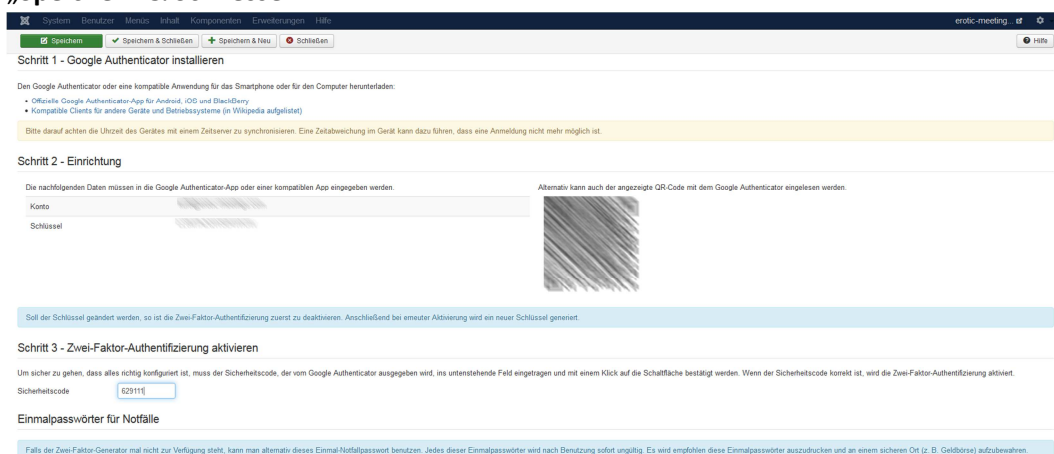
System Benutzer Menüs Inhalt Komponenten Erweiterungen Hilfe

erotic-meeting...

Speichern | Speichern & Schließen | Speichern & Neu | Schließen

Hilfe

Schritt 1 - Google Authenticator installieren

Den Google Authenticator oder eine kompatible Anwendung für das Smartphone oder für den Computer herunterladen:

• Offizielle Google Authenticator-App für Android, iOS und BlackBerry
• Kompatible Clients für andere Geräte und Betriebssysteme (in Wikipedia aufgelistet)

Bitte darauf achten die Uhrzeit des Gerätes mit einem Zeitserver zu synchronisieren. Eine Zeitabweichung im Gerät kann dazu führen, dass eine Anmeldung nicht mehr möglich ist.

Schritt 2 - Einrichtung

Die nachfolgenden Daten müssen in die Google Authenticator-App oder einer kompatiblen App eingegeben werden.

Alternativ kann auch der angezeigte QR-Code mit dem Google Authenticator eingelesen werden.

Konto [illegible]

Schlüssel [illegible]

Soll der Schlüssel geändert werden, so ist die Zwei-Faktor-Authentifizierung zuerst zu deaktivieren. Anschließend bei erneuter Aktivierung wird ein neuer Schlüssel generiert.

Schritt 3 - Zwei-Faktor-Authentifizierung aktivieren

Um sicher zu gehen, dass alles richtig konfiguriert ist, muss der Sicherheitscode, der vom Google Authenticator ausgegeben wird, ins untenstehende Feld eingetragen und mit einem Klick auf die Schaltfläche bestätigt werden. Wenn der Sicherheitscode korrekt ist, wird die Zwei-Faktor-Authentifizierung aktiviert.

Sicherheitscode 629111

Einmalpasswörter für Notfälle

Falls der Zwei-Faktor-Generator mal nicht zur Verfügung steht, kann man alternativ dieses Einmal-Notfallpasswort benutzen. Jedes dieser Einmalpasswörter wird nach Benutzung sofort ungültig. Es wird empfohlen diese Einmalpasswörter auszudrucken und an einem sicheren Ort (z. B. Geldbörse) aufzubewahren.